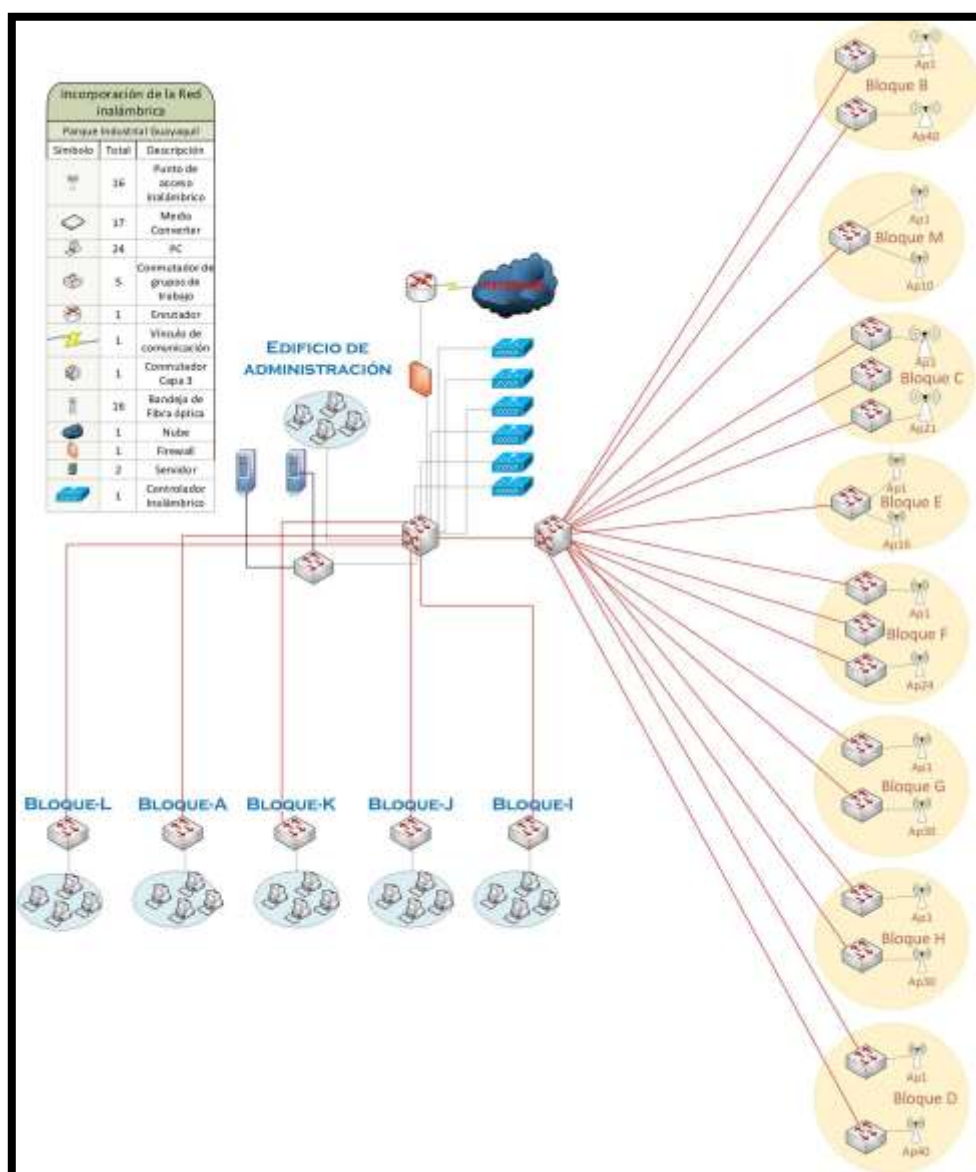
| Incorporación de la Red inalámbrica | | |
|---|---|---|
| Parque Industrial Guayaquil | | |
| Simbolo | Total | Descripción |
| | 16 | Punto de acceso inalámbrico |
| | 17 | Medio Converter |
| | 24 | PC |
| | 5 | Conmutador de grupos de trabajo |
| | 1 | Enrutador |
| | 1 | Vínculo de comunicación |
| | 1 | Conmutador Capa 3 |
| | 16 | Bandeja de Fibra óptica |
| | 1 | Nube |
| | 1 | Firewall |
| | 2 | Servidor |
| | 1 | Controlador inalámbrico |

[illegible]

Edificio de administración

Bloque-L
Bloque-A
Bloque-K
Bloque-J
Bloque-I

Ap1
Bloque B
Ap40

Ap1
Bloque M
Ap10

Ap1
Bloque C
Ap21

Ap1
Bloque E
Ap16

Ap1
Bloque F
Ap24

Ap1
Bloque G
Ap30

Ap1
Bloque H
Ap30

Ap1
Bloque D
Ap40